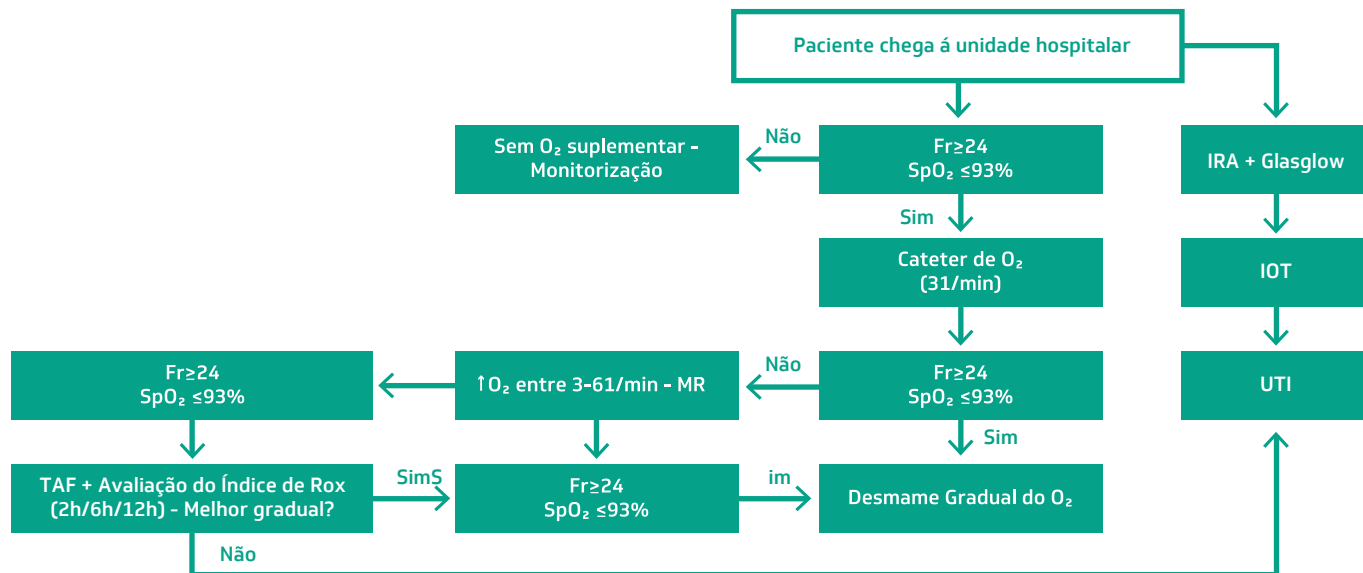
Paciente chega á unidade hospitalar

Não

Sem $O_2$ suplementar - Monitorização

Fr≥24
$SpO_2$ ≤93%

Sim

Cateter de $O_2$
(31/min)

IRA + Glasglow

IOT

UTI

Fr≥24
$SpO_2$ ≤93%

Não

↑$O_2$ entre 3-61/min - MR

Fr≥24
$SpO_2$ ≤93%

Sim

TAF + Avaliação do Índice de Rox (2h/6h/12h) - Melhor gradual?

SimS

Fr≥24
$SpO_2$ ≤93%

im

Desmame Gradual do $O_2$

Não